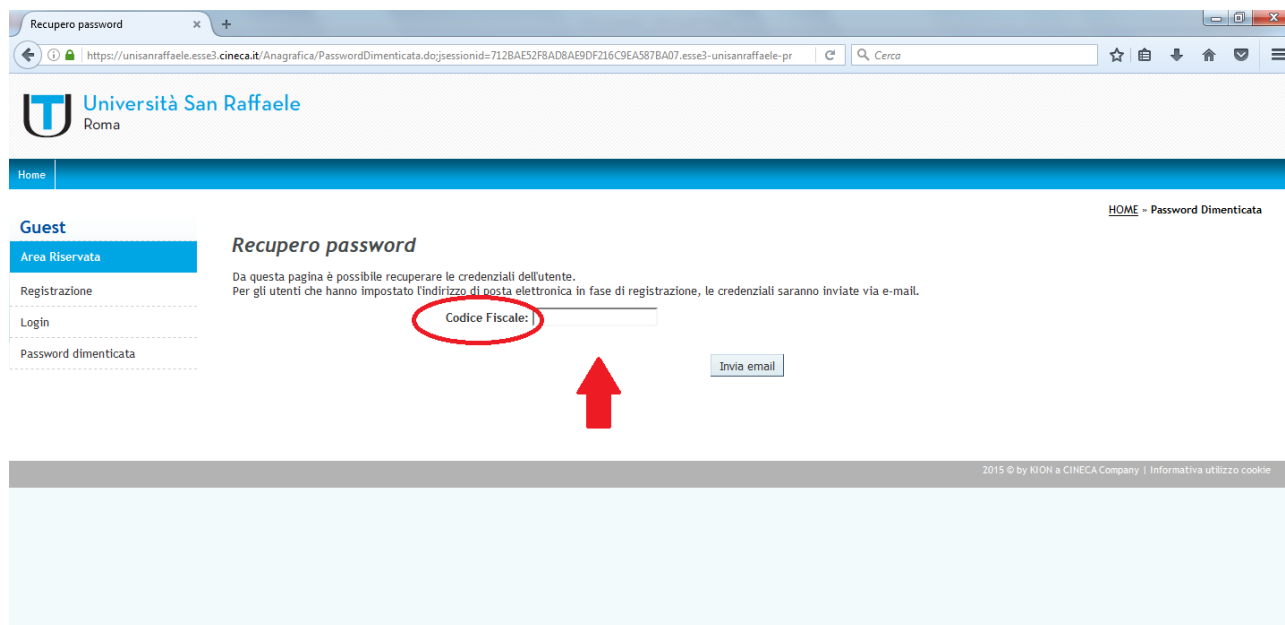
Recupero password ×  +

https://unisanraffaele.esse3.cineca.it/Anagrafica/PasswordDimenticata.do;jsessionid=712BAE52F8AD8AE9DF216C9EA587BA07.esse3-unisanraffaele-pr

Cerca

Università San Raffaele
Roma

Home

HOME » Password Dimenticata

Guest

Area Riservata

Registrazione

Login

Password dimenticata

Recupero password

Da questa pagina è possibile recuperare le credenziali dell'utente.
Per gli utenti che hanno impostato l'indirizzo di posta elettronica in fase di registrazione, le credenziali saranno inviate via e-mail.

Codice Fiscale:

Invia email

2015 © by KION a CINECA Company | Informativa utilizzo cookie